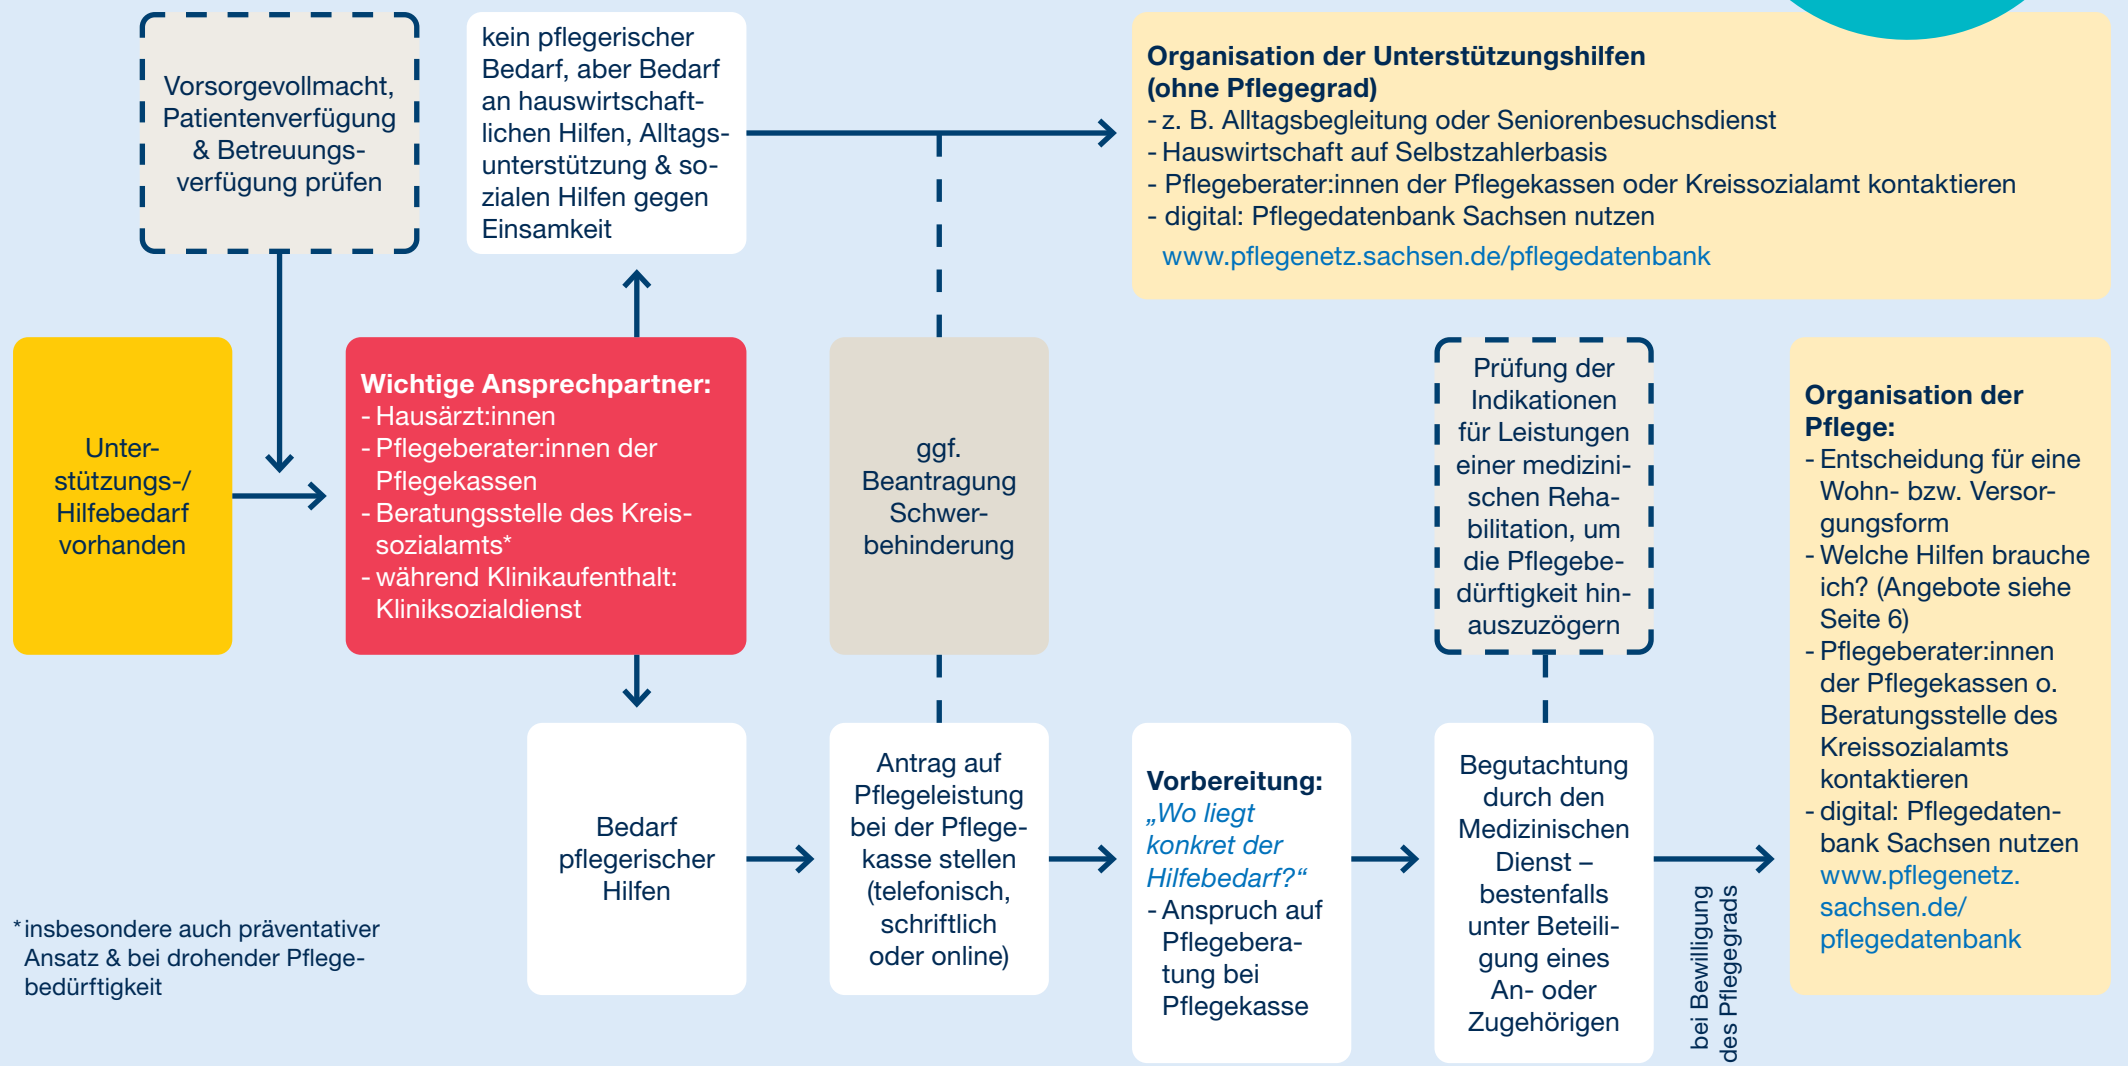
Vorsorgevollmacht, Patientenverfügung & Betreuungsverfügung prüfen

kein pflegerischer Bedarf, aber Bedarf an hauswirtschaftlichen Hilfen, Alltagsunterstützung & sozialen Hilfen gegen Einsamkeit

**Organisation der Unterstützungshilfen (ohne Pflegegrad)**
- z. B. Alltagsbegleitung oder Seniorenbesuchsdienst
- Hauswirtschaft auf Selbstzahlerbasis
- Pflegeberater:innen der Pflegekassen oder Kreissozialamt kontaktieren
- digital: Pflegedatenbank Sachsen nutzen
www.pflegenetz.sachsen.de/pflegedatenbank

Unterstützungs-/ Hilfebedarf vorhanden

**Wichtige Ansprechpartner:**
- Hausärzt:innen
- Pflegeberater:innen der Pflegekassen
- Beratungsstelle des Kreissozialamts*
- während Klinikaufenthalt: Kliniksozialdienst

ggf. Beantragung Schwerbehinderung

Prüfung der Indikationen für Leistungen einer medizinischen Rehabilitation, um die Pflegebedürftigkeit hinauszuzögern

**Organisation der Pflege:**
- Entscheidung für eine Wohn- bzw. Versorgungsform
- Welche Hilfen brauche ich? (Angebote siehe Seite 6)
- Pflegeberater:innen der Pflegekassen o. Beratungsstelle des Kreissozialamts kontaktieren
- digital: Pflegedatenbank Sachsen nutzen
www.pflegenetz.sachsen.de/pflegedatenbank

Bedarf pflegerischer Hilfen

Antrag auf Pflegeleistung bei der Pflegekasse stellen (telefonisch, schriftlich oder online)

**Vorbereitung:**
*„Wo liegt konkret der Hilfebedarf?“*
- Anspruch auf Pflegeberatung bei Pflegekasse

Begutachtung durch den Medizinischen Dienst – bestenfalls unter Beteiligung eines An- oder Zugehörigen

bei Bewilligung des Pflegegrads

*insbesondere auch präventativer Ansatz & bei drohender Pflegebedürftigkeit